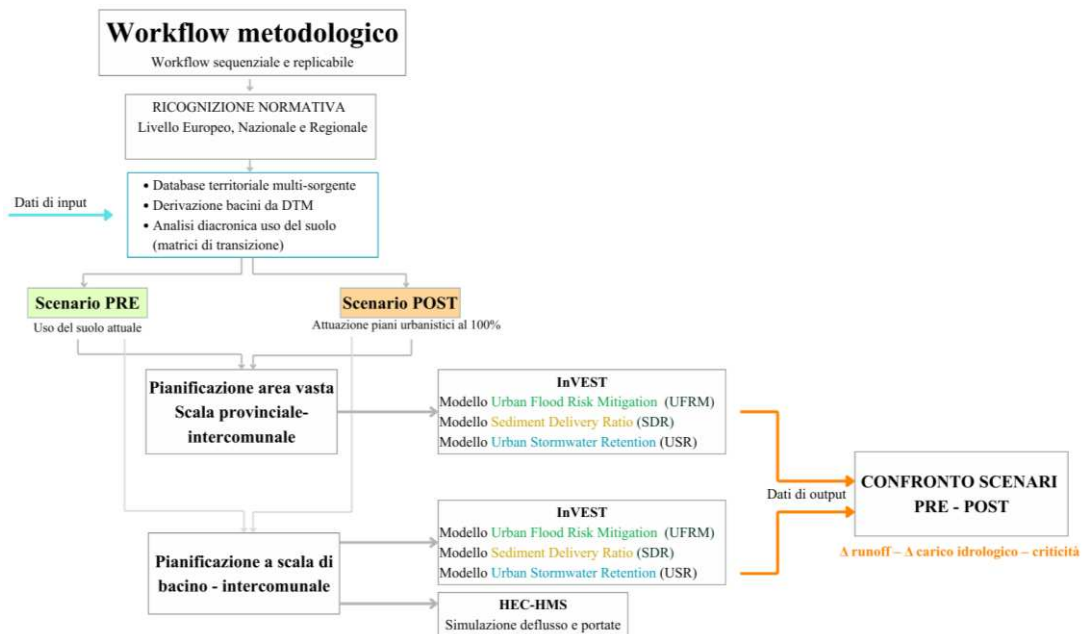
Workflow metodologico
Workflow sequenziale e replicabile

RICOGNIZIONE NORMATIVA
Livello Europeo, Nazionale e Regionale

Dati di input

• Database territoriale multi-sorgente
• Derivazione bacini da DTM
• Analisi diacronica uso del suolo (matrici di transizione)

Scenario PRE
Uso del suolo attuale

Scenario POST
Attuazione piani urbanistici al 100%

Pianificazione area vasta Scala provinciale-intercomunale

InVEST
Modello Urban Flood Risk Mitigation (UFRM)
Modello Sediment Delivery Ratio (SDR)
Modello Urban Stormwater Retention (USR)

Dati di output

CONFRONTO SCENARI PRE - POST

Δ runoff – Δ carico idrologico – criticità

Pianificazione a scala di bacino - intercomunale

InVEST
Modello Urban Flood Risk Mitigation (UFRM)
Modello Sediment Delivery Ratio (SDR)
Modello Urban Stormwater Retention (USR)

HEC-HMS
Simulazione deflusso e portate